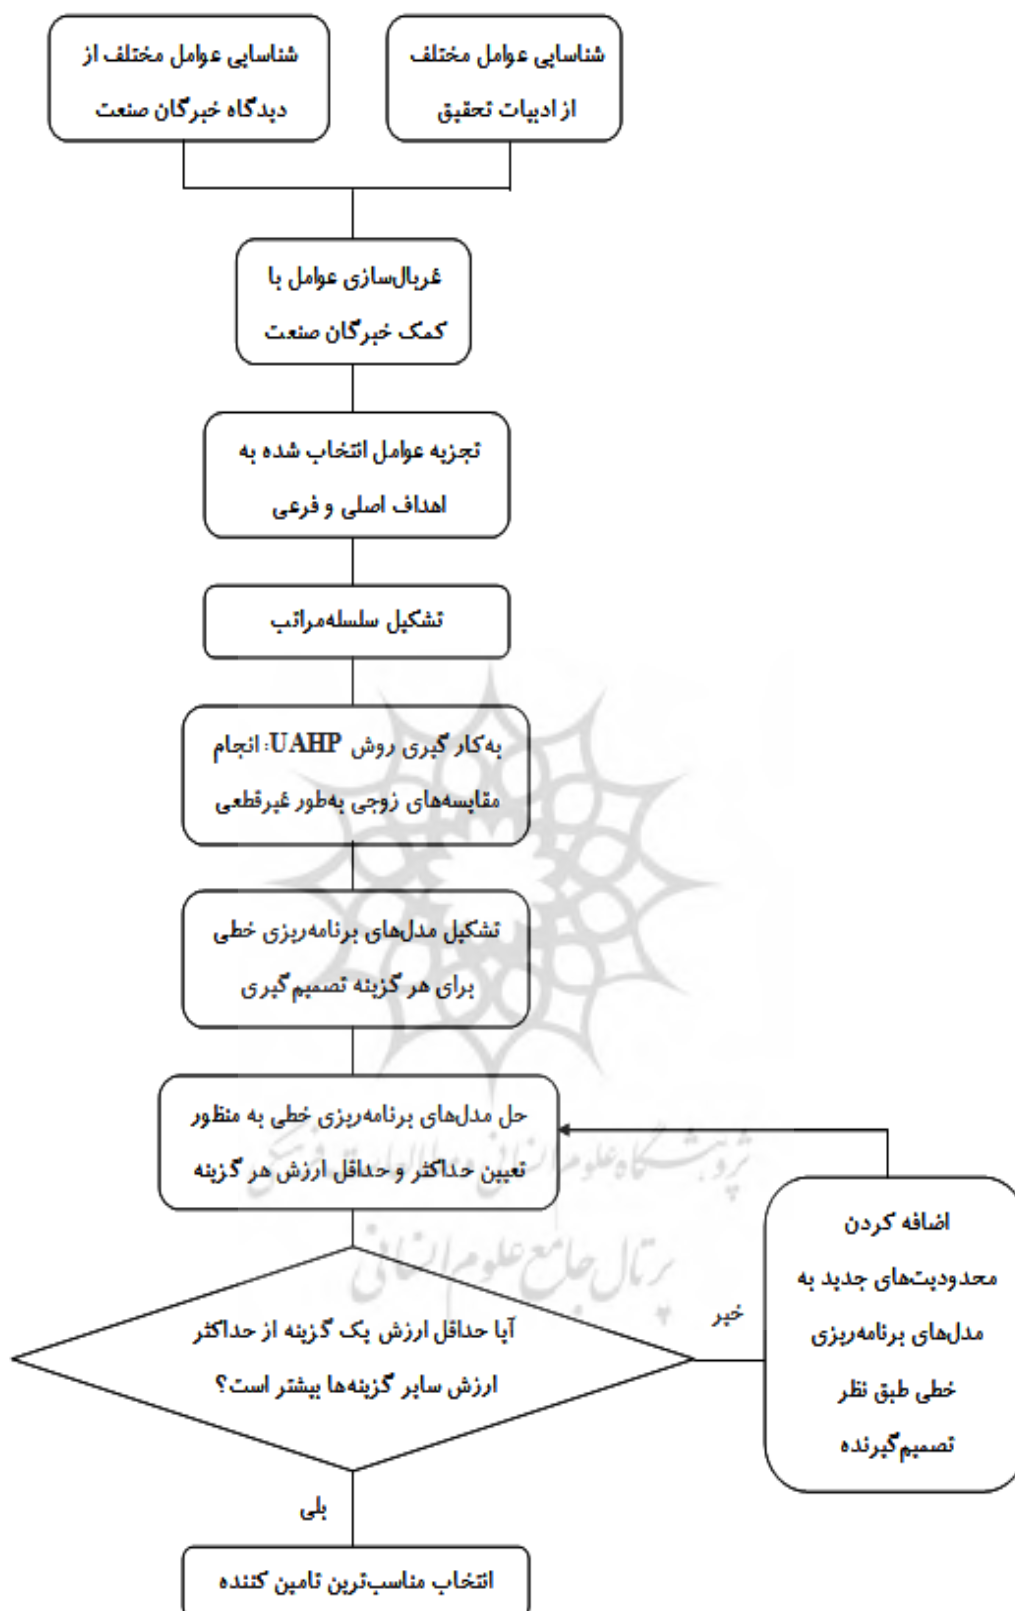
شناسایی عوامل مختلف از ادبیات تحقیق

شناسایی عوامل مختلف از دیدگاه خبرگان صنعت

غربال‌سازی عوامل با کمک خبرگان صنعت

تجزیه عوامل انتخاب شده به اهداف اصلی و فرعی

تشکیل سلسله‌مراتب

به‌کار گیری روش UAHP: انجام مقایسه‌های زوجی به‌طور غیرقطعی

تشکیل مدل‌های برنامه‌ریزی خطی برای هر گزینه تصمیم‌گیری

حل مدل‌های برنامه‌ریزی خطی به منظور تعیین حداکثر و حداقل ارزش هر گزینه

اضافه کردن محدودیت‌های جدید به مدل‌های برنامه‌ریزی خطی طبق نظر تصمیم‌گیرنده

خیر

آیا حداقل ارزش یک گزینه از حداکثر ارزش سایر گزینه‌ها بیشتر است؟

بلی

انتخاب مناسب‌ترین تامین کننده

پژوهشگاه علوم انسانی و مطالعات فرهنگی
پرتال جامع علوم انسانی